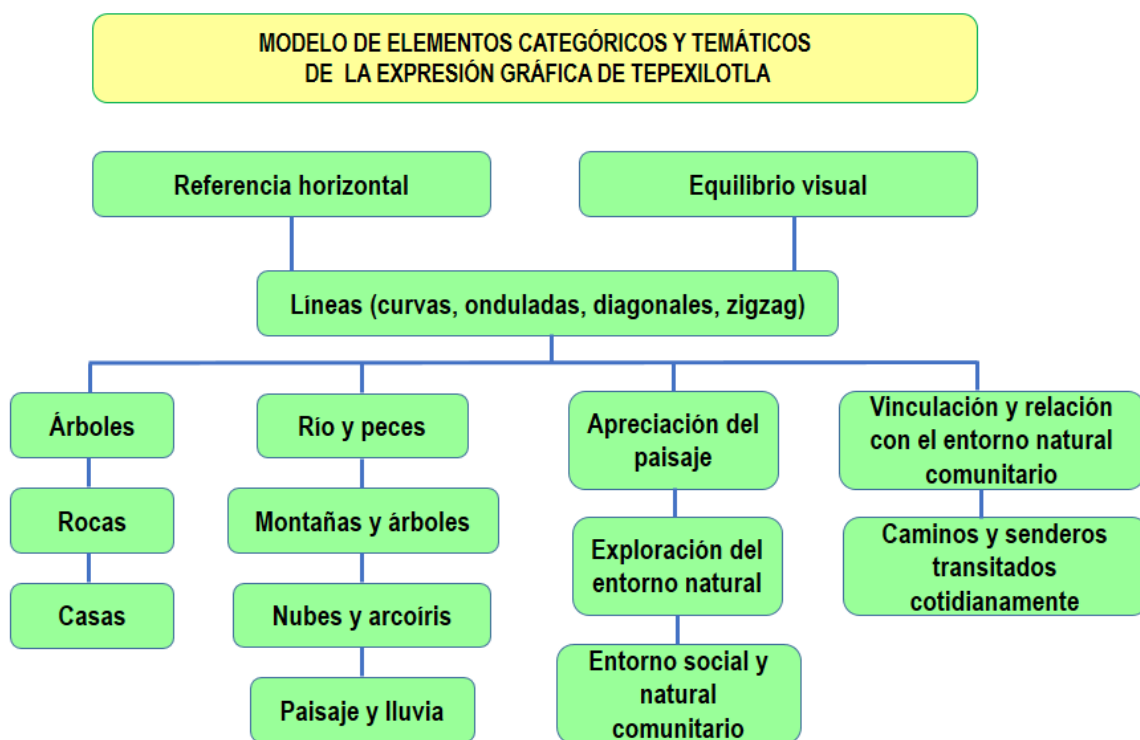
MODELO DE ELEMENTOS CATEGÓRICOS Y TEMÁTICOS DE LA EXPRESIÓN GRÁFICA DE TEPEXILOTLA

Referencia horizontal

Equilibrio visual

Líneas (curvas, onduladas, diagonales, zigzag)

Árboles

Rocas

Casas

Río y peces

Montañas y árboles

Nubes y arcoíris

Paisaje y lluvia

Apreciación del paisaje

Exploración del entorno natural

Entorno social y natural comunitario

Vinculación y relación con el entorno natural comunitario

Caminos y senderos transitados cotidianamente